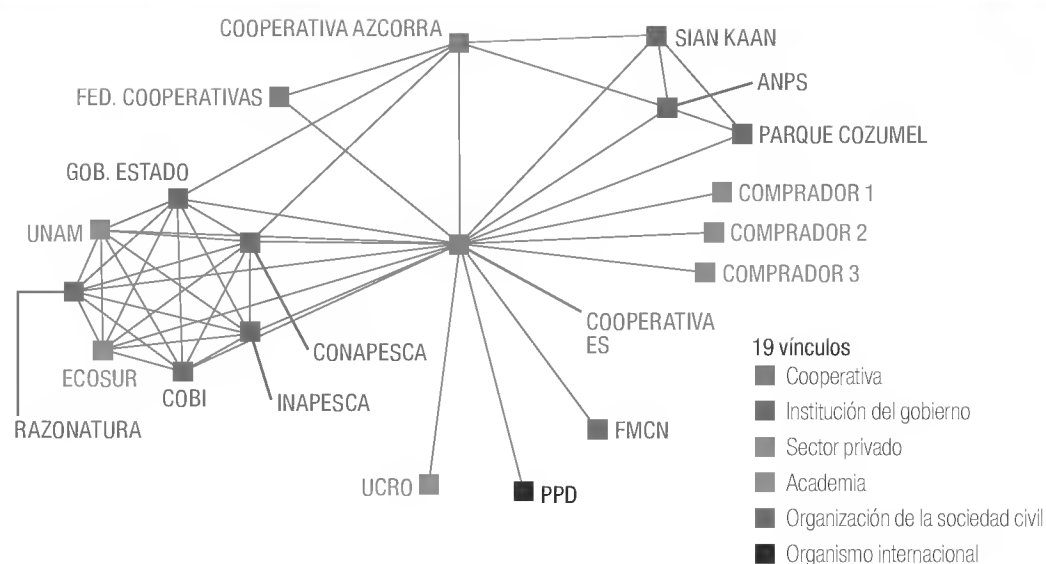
COOPERATIVA AZCORRA
SIAN KAAN
ANPS
FED. COOPERATIVAS
PARQUE COZUMEL
GOB. ESTADO
COMPRADOR 1
UNAM
COMPRADOR 2
COMPRADOR 3
COOPERATIVA ES
CONAPESCA
ECOSUR
COBI
INAPESCA
RAZONATURA
FMCN
UCRO
PPD

19 vínculos
Cooperativa
Institución del gobierno
Sector privado
Academia
Organización de la sociedad civil
Organismo internacional